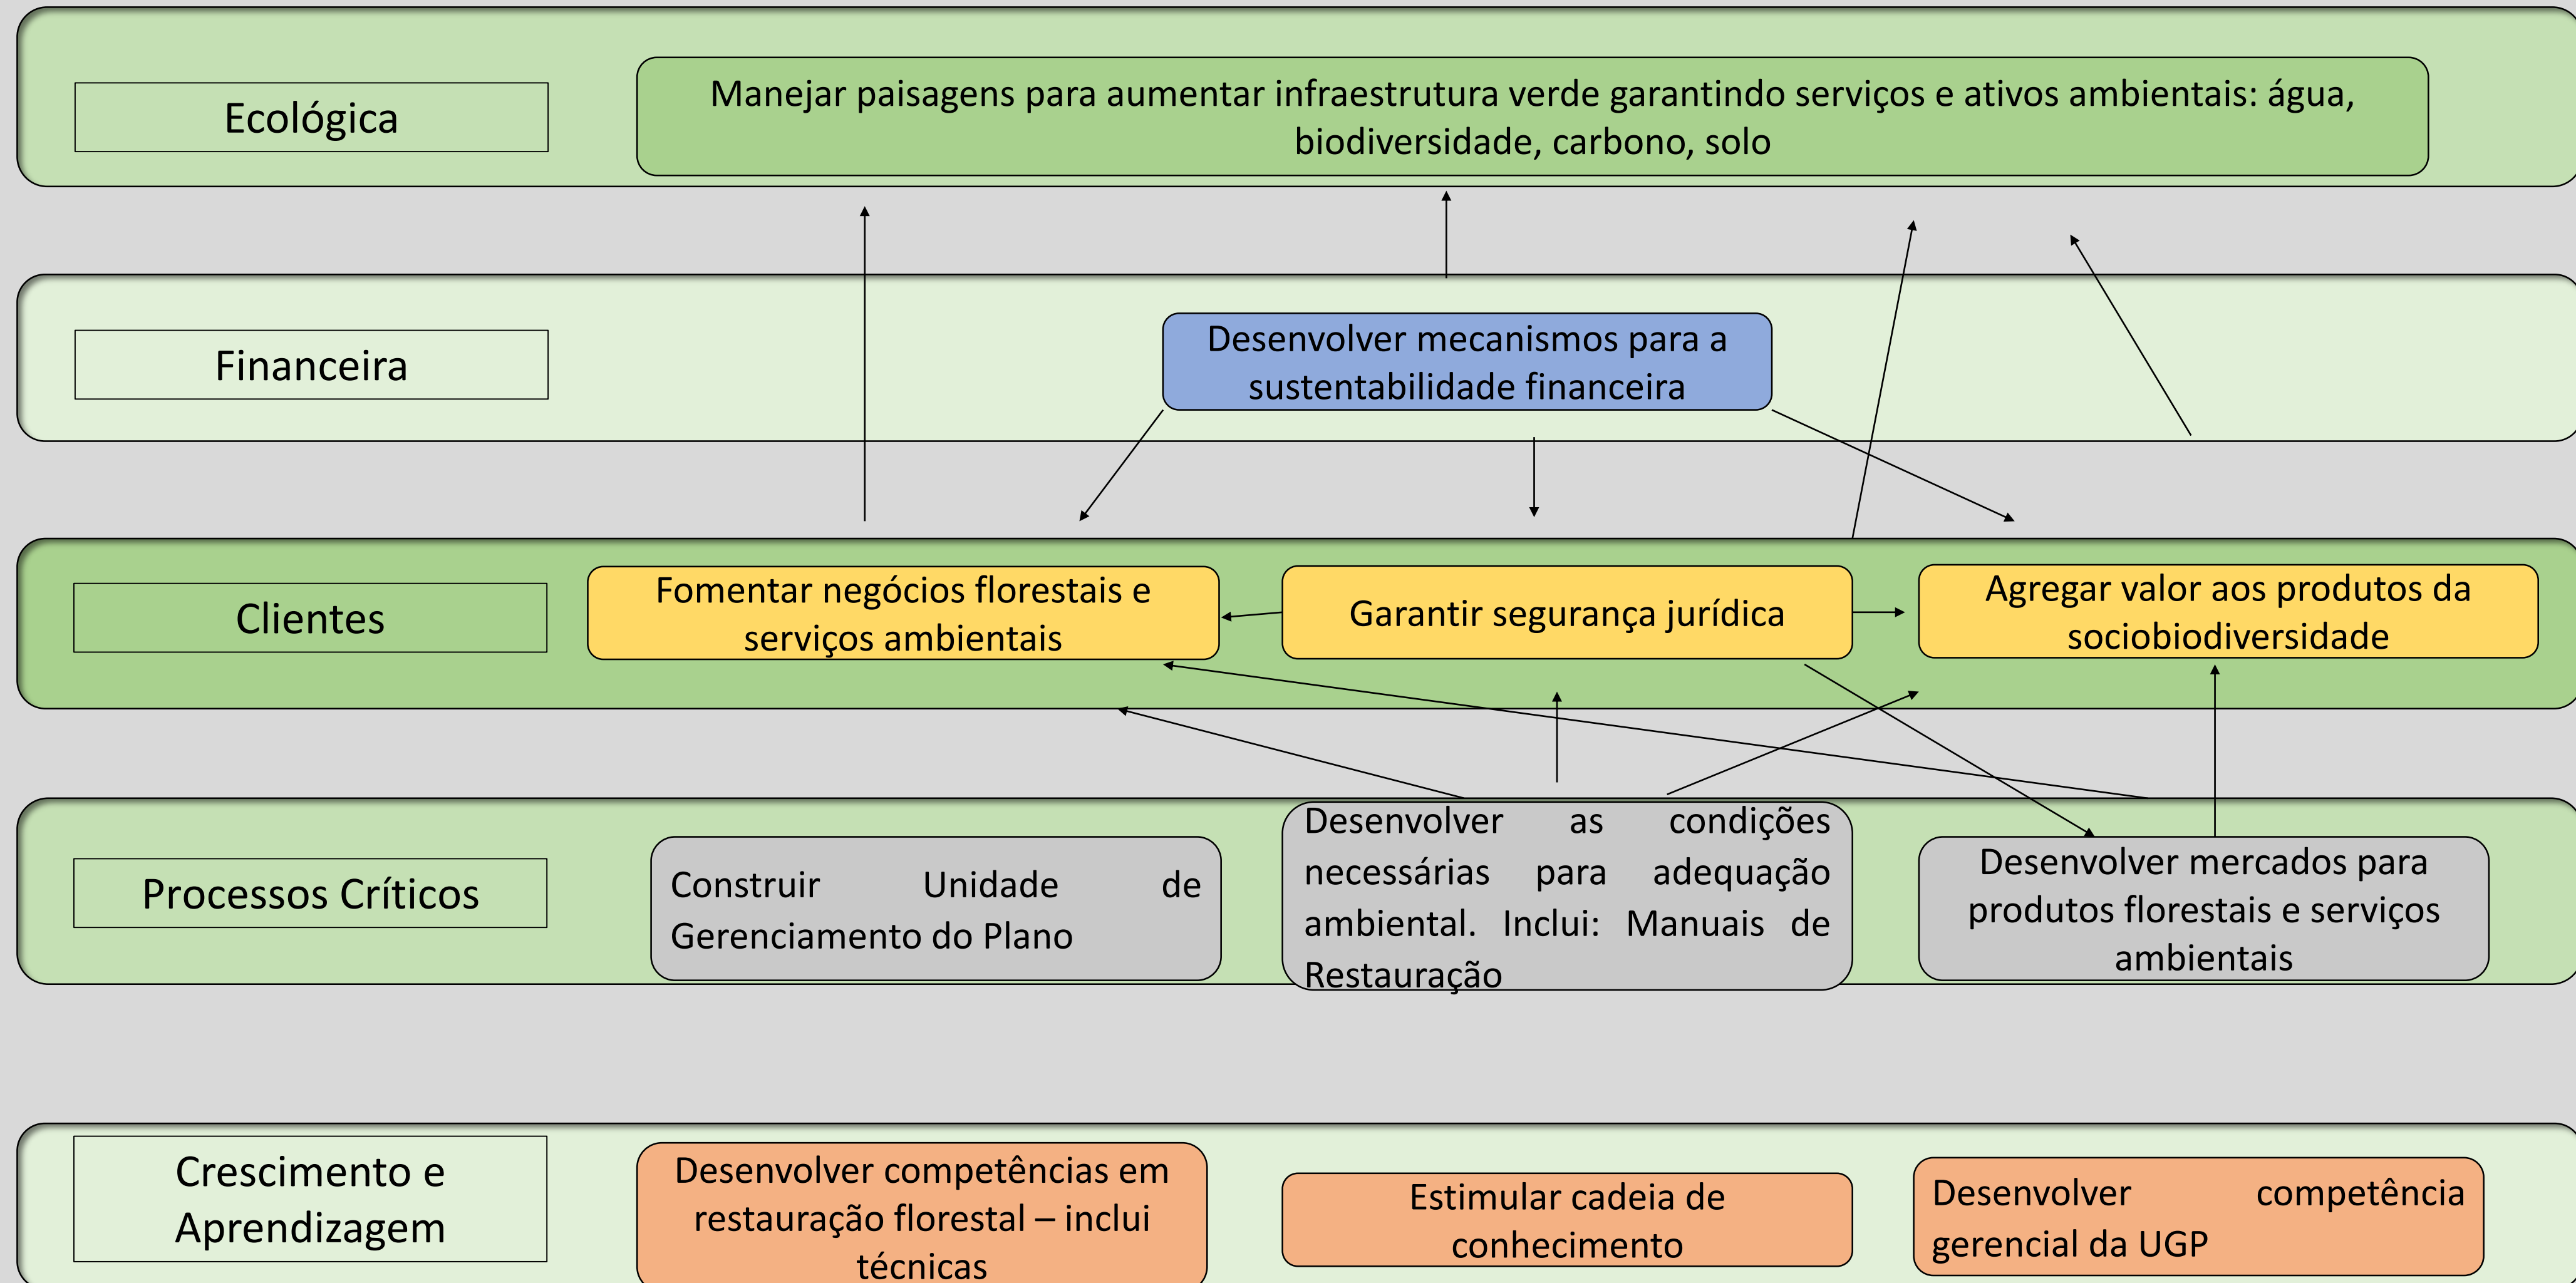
Ecológica

Manejar paisagens para aumentar infraestrutura verde garantindo serviços e ativos ambientais: água, biodiversidade, carbono, solo

Financeira

Desenvolver mecanismos para a sustentabilidade financeira

Clientes

Fomentar negócios florestais e serviços ambientais

Garantir segurança jurídica

Agregar valor aos produtos da sociobiodiversidade

Processos Críticos

Construir Unidade de Gerenciamento do Plano

Desenvolver as condições necessárias para adequação ambiental. Inclui: Manuais de Restauração

Desenvolver mercados para produtos florestais e serviços ambientais

Crescimento e Aprendizagem

Desenvolver competências em restauração florestal – inclui técnicas

Estimular cadeia de conhecimento

Desenvolver competência gerencial da UGP